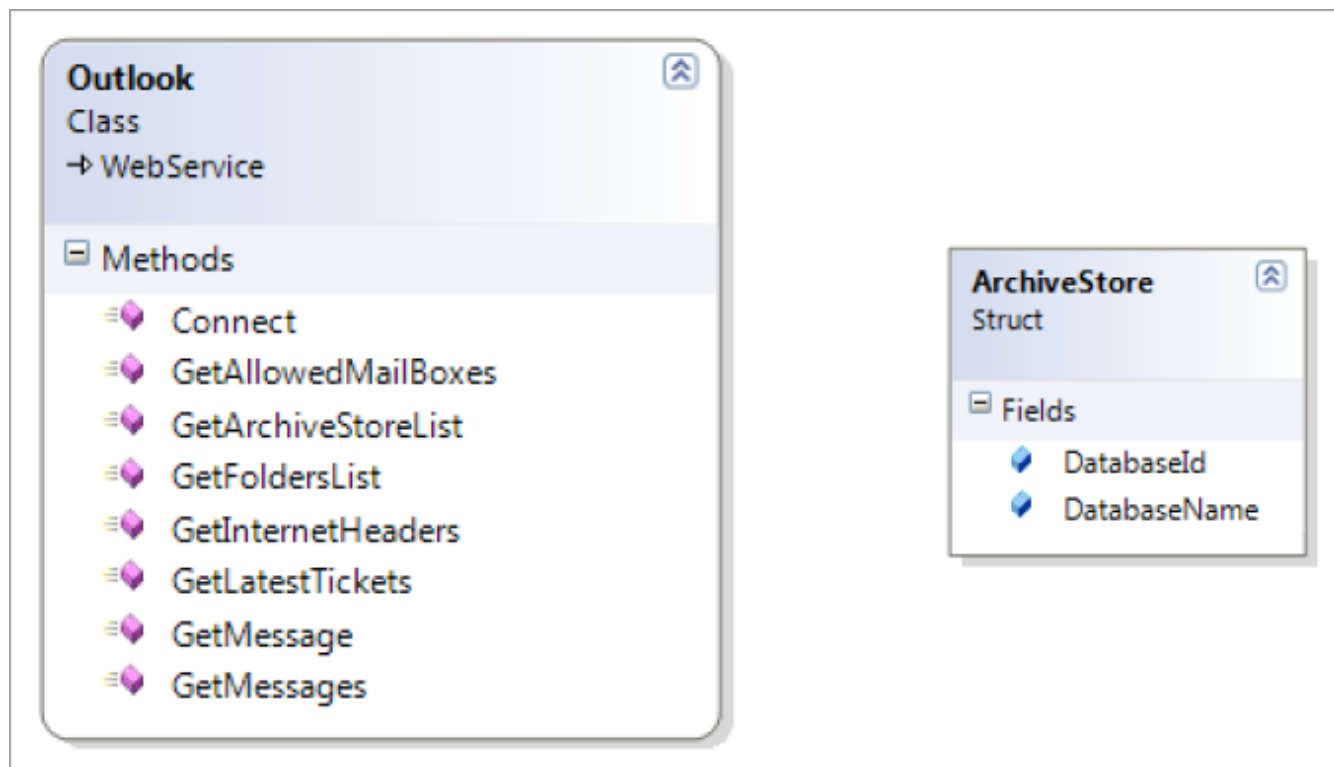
Outlook
Class
→ WebService

Methods
Connect
GetAllowedMailBoxes
GetArchiveStoreList
GetFoldersList
GetInternetHeaders
GetLatestTickets
GetMessage
GetMessages

ArchiveStore
Struct

Fields
DatabaseId
DatabaseName